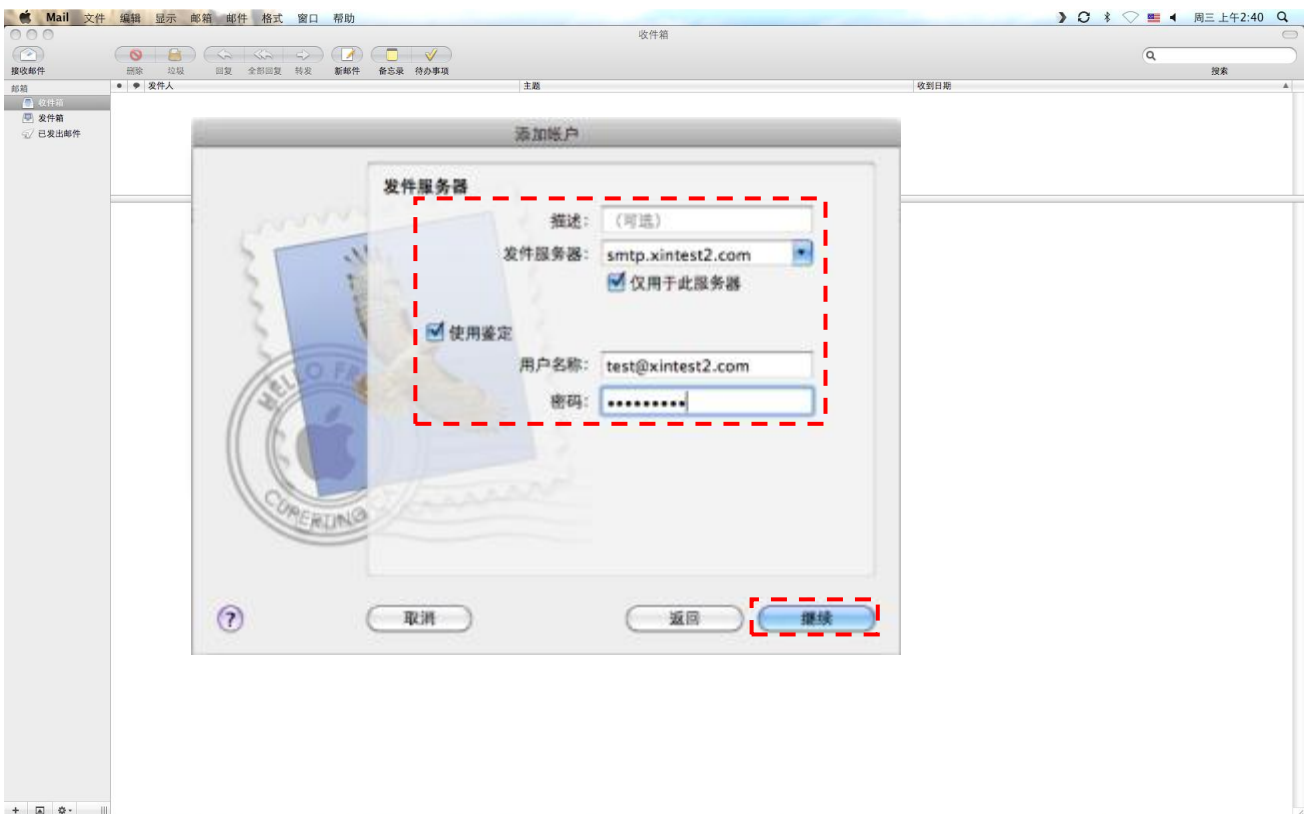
Mail 文件 编辑 显示 邮箱 邮件 格式 窗口 帮助

周三 上午2:40

收件箱

接收邮件

删除 垃圾 回复 全部回复 转发 新邮件 备忘录 待办事项

搜索

邮箱
收件箱
发件箱
已发出邮件

发件人 主题 收到日期

添加账户

发件服务器

描述: (可选)

发件服务器: smtp.xintest2.com

仅用于此服务器

使用鉴定

用户名称: test@xintest2.com

密码: ••••••••••

HELLO FR

CUPERTINO

?

取消

返回

继续